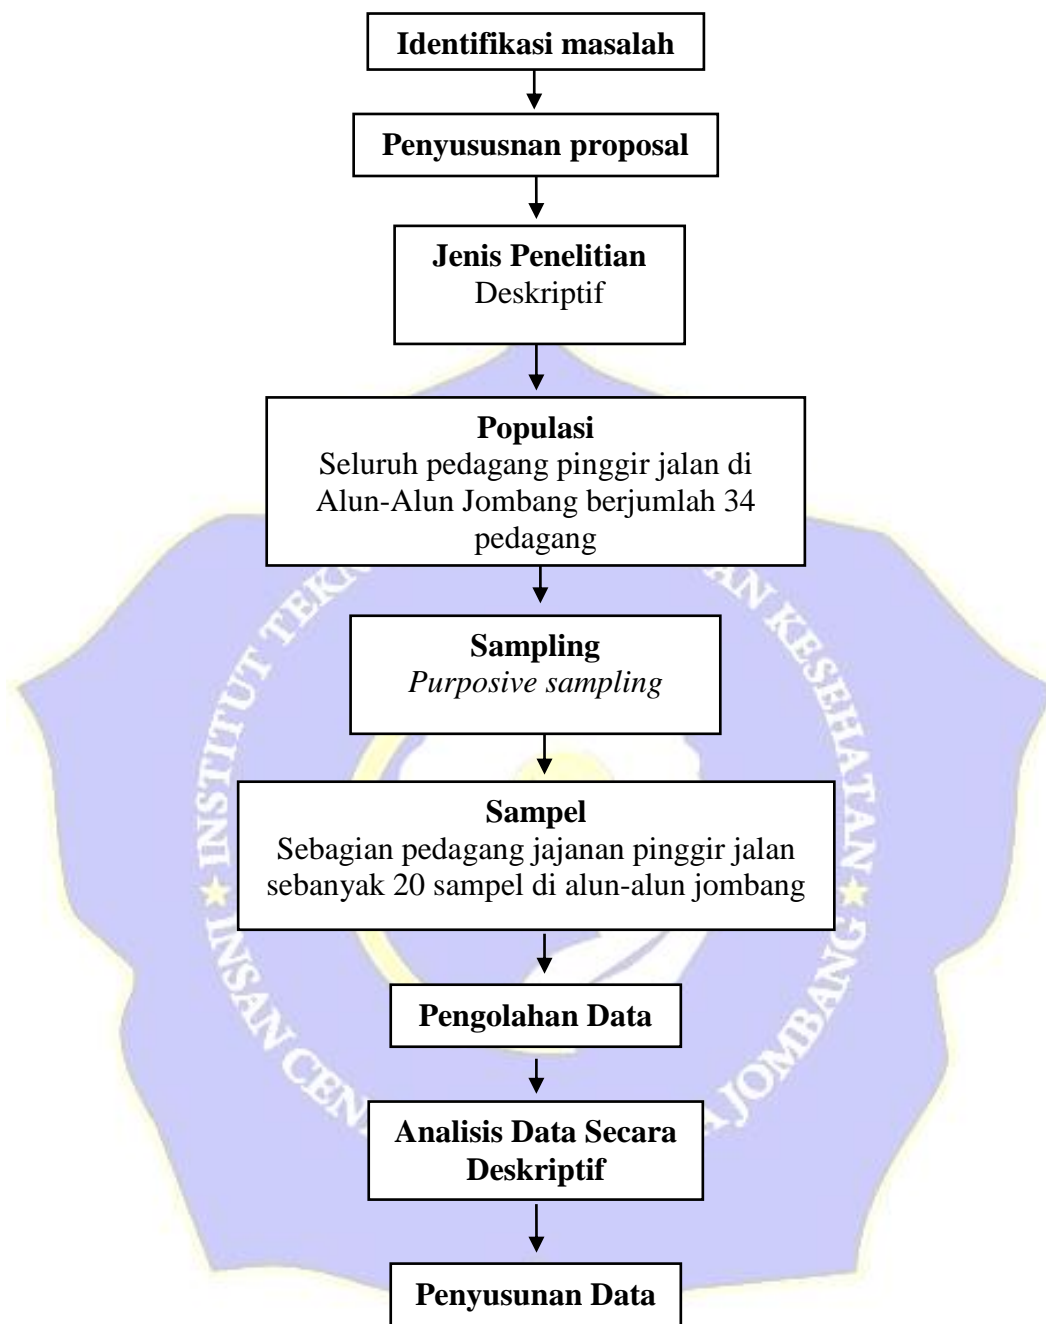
Identifikasi masalah

Penyususnan proposal

Jenis Penelitian
Deskriptif

Populasi
Seluruh pedagang pinggir jalan di Alun-Alun Jombang berjumlah 34 pedagang

Sampling
*Purposive sampling*

Sampel
Sebagian pedagang jajanan pinggir jalan sebanyak 20 sampel di alun-alun jombang

Pengolahan Data

Analisis Data Secara Deskriptif

Penyusunan Data

INSTITUT TEK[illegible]N KESEHATAN INSAN CEN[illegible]A JOMBANG